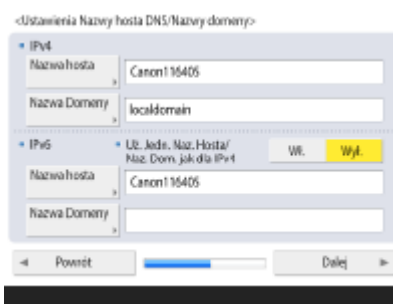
<Ustawienia Nazwy hosta DNS/Nazwy domeny>

IPv4

Nazwa hosta

Canon116405

Nazwa Domeny

localdomain

IPv6

Uż. Jedn. Naz. Hosta/ Naz. Dom. jak dla IPv4

Wł.

Wył.

Nazwa hosta

Canon116405

Nazwa Domeny

Powrót

Dalej